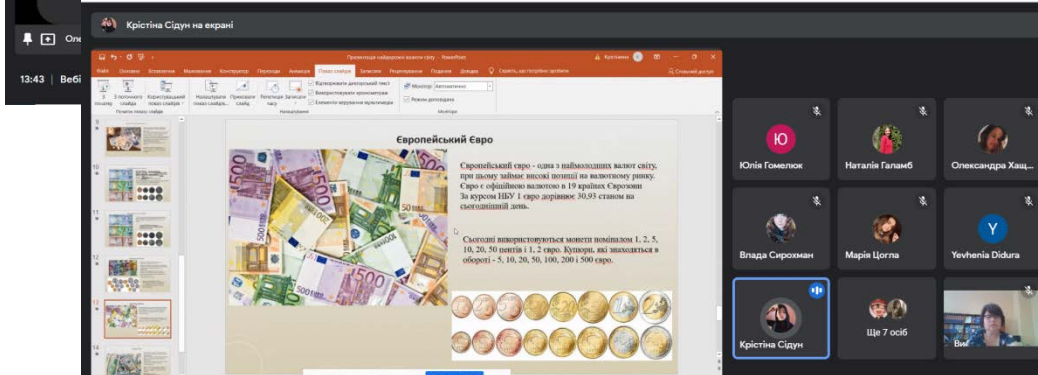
Оп

13:43 | Вебі

Крістіна Сідун на екрані

Презентація найдорожчі валюти світу - PowerPoint

Файл Основне Вставлення Малювання Конструктор Переходи Анімація Показ слайдів Записати Рецензування Подання Довідка Скажіть, що потрібно зробити

З початку З поточного слайда Користувацький показ слайдів Налаштувати показ слайдів Приховати слайд Репетиція часу Записати

Початок показу слайдів Налаштування Монітори

Європейський Євро

Європейський євро - одна з наймолодших валют світу, при цьому займає високі позиції на валютному ринку. Євро є офіційною валютою в 19 країнах Єврозони За курсом НБУ 1 євро дорівнює 30,93 станом на сьогоднішній день.

Сьогодні використовуються монети номіналом 1, 2, 5, 10, 20, 50 центів і 1, 2 євро. Купюри, які знаходяться в обороті - 5, 10, 20, 50, 100, 200 і 500 євро.

Ю
Юлія Гомелюк

Наталія Галамб

Олександра Хащ...

Влада Сирохман

Марія Цогла

Y
Yevhenia Didura

Крістіна Сідун

Ще 7 осіб

Ви